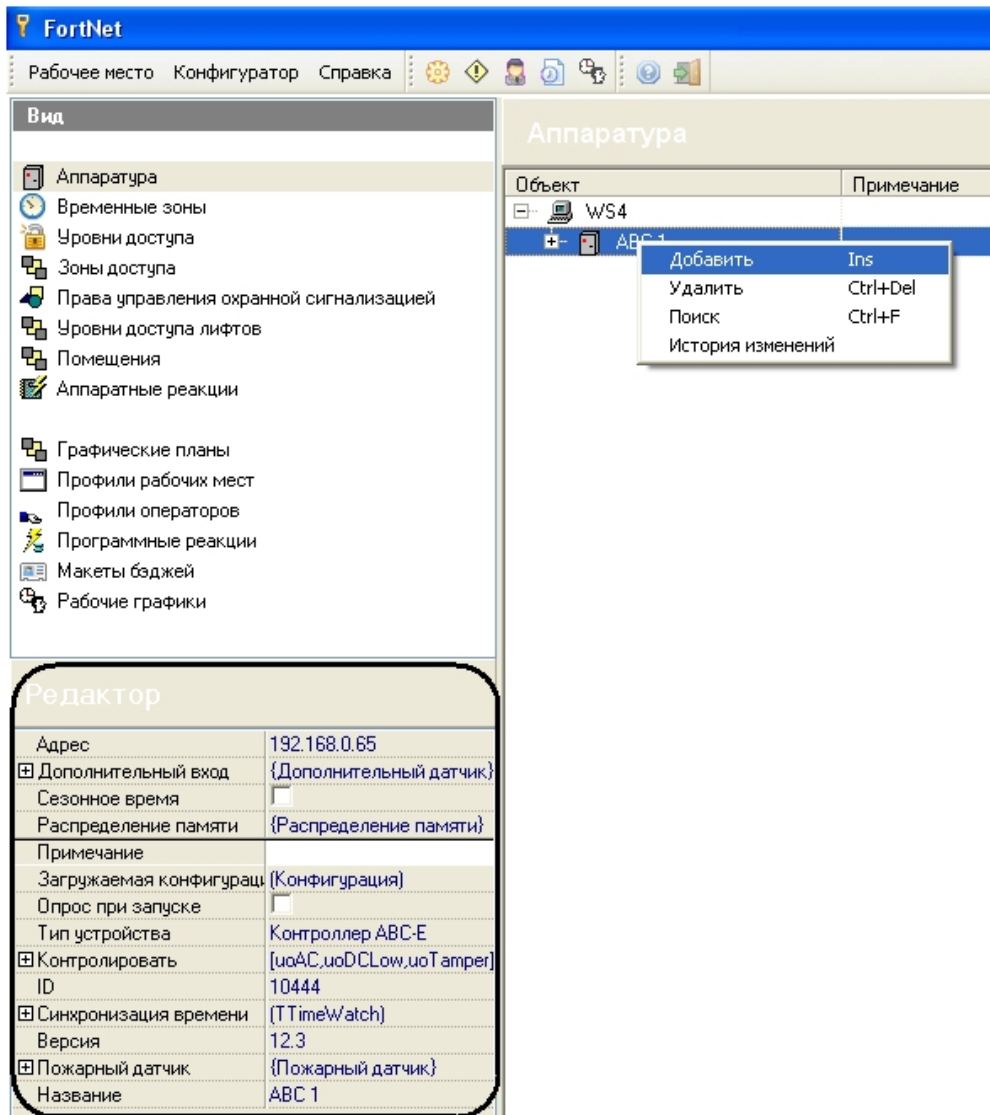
FortNet

Рабочее место Конфигуратор Справка

Вид

Аппаратура
Временные зоны
Уровни доступа
Зоны доступа
Права управления охранной сигнализацией
Уровни доступа лифтов
Помещения
Аппаратные реакции

Графические планы
Профили рабочих мест
Профили операторов
Программные реакции
Макеты бэджей
Рабочие графики

Редактор

| | |
|---|---|
| Адрес | 192.168.0.65 |
| ⊞ Дополнительный вход | {Дополнительный датчик} |
| Сезонное время | |
| Распределение памяти | {Распределение памяти} |
| Примечание | |
| Загружаемая конфигураци | (Конфигурация) |
| Опрос при запуске | |
| Тип устройства | Контроллер ABC-E |
| ⊞ Контролировать | [uoAC,uoDCLow,uoTamper] |
| ID | 10444 |
| ⊞ Синхронизация времени | (TTimeWatch) |
| Версия | 12.3 |
| ⊞ Пожарный датчик | {Пожарный датчик} |
| Название | ABC 1 |

Аппаратура

| Объект | Примечание |
|---|---|
| WS4 | |
| ABC 1 | |

Добавить Ins
Удалить Ctrl+Del
Поиск Ctrl+F
История изменений